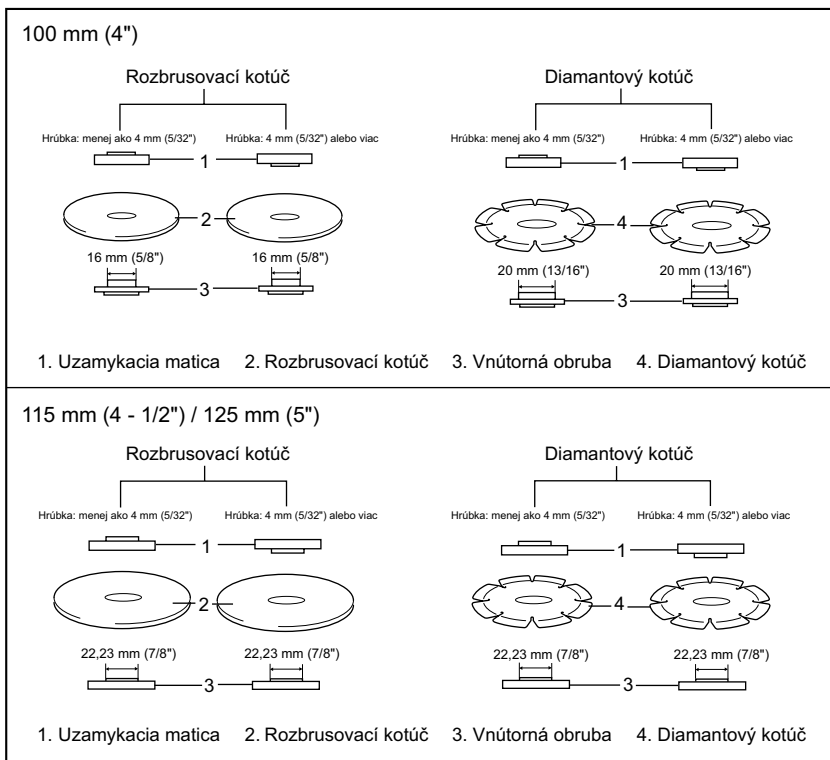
100 mm (4")

Rozbrusovací kotúč

Hrúbka: menej ako 4 mm (5/32")
Hrúbka: 4 mm (5/32") alebo viac

1

2

16 mm (5/8")
16 mm (5/8")

3

Diamantový kotúč

Hrúbka: menej ako 4 mm (5/32")
Hrúbka: 4 mm (5/32") alebo viac

1

4

20 mm (13/16")
20 mm (13/16")

3

1. Uzamykacia matica 2. Rozbrusovací kotúč 3. Vnútorná obruba 4. Diamantový kotúč

115 mm (4 - 1/2") / 125 mm (5")

Rozbrusovací kotúč

Hrúbka: menej ako 4 mm (5/32")
Hrúbka: 4 mm (5/32") alebo viac

1

2

22,23 mm (7/8")
22,23 mm (7/8")

3

Diamantový kotúč

Hrúbka: menej ako 4 mm (5/32")
Hrúbka: 4 mm (5/32") alebo viac

1

4

22,23 mm (7/8")
22,23 mm (7/8")

3

1. Uzamykacia matica 2. Rozbrusovací kotúč 3. Vnútorná obruba 4. Diamantový kotúč